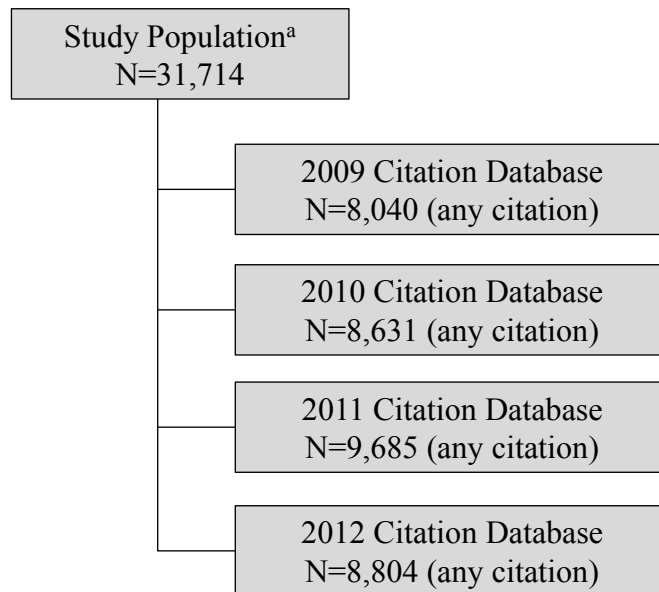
Study Population$^{a}$
N=31,714

2009 Citation Database
N=8,040 (any citation)

2010 Citation Database
N=8,631 (any citation)

2011 Citation Database
N=9,685 (any citation)

2012 Citation Database
N=8,804 (any citation)